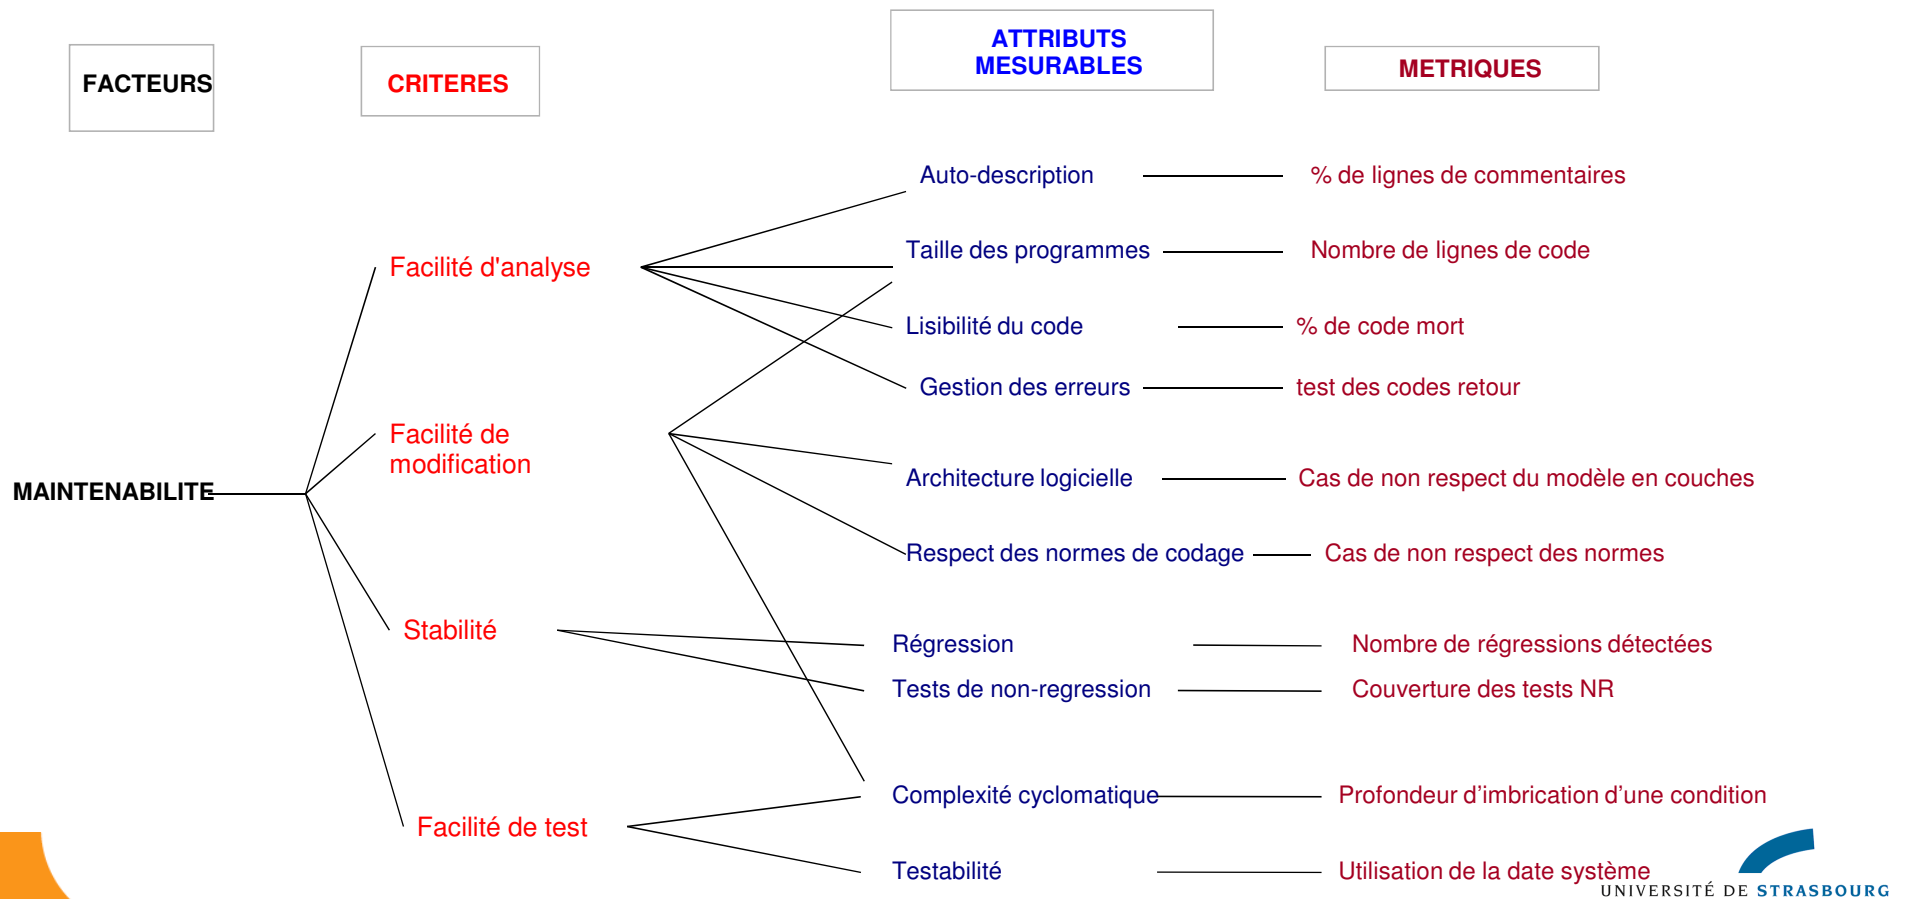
FACTEURS

CRITERES

ATTRIBUTS MESURABLES

METRIQUES

MAINTENABILITE

Facilité d'analyse

Facilité de modification

Stabilité

Facilité de test

Auto-description — % de lignes de commentaires

Taille des programmes — Nombre de lignes de code

Lisibilité du code — % de code mort

Gestion des erreurs — test des codes retour

Architecture logicielle — Cas de non respect du modèle en couches

Respect des normes de codage — Cas de non respect des normes

Régression — Nombre de régressions détectées

Tests de non-regression — Couverture des tests NR

Complexité cyclomatique — Profondeur d’imbrication d’une condition

Testabilité — Utilisation de la date système

UNIVERSITÉ DE STRASBOURG